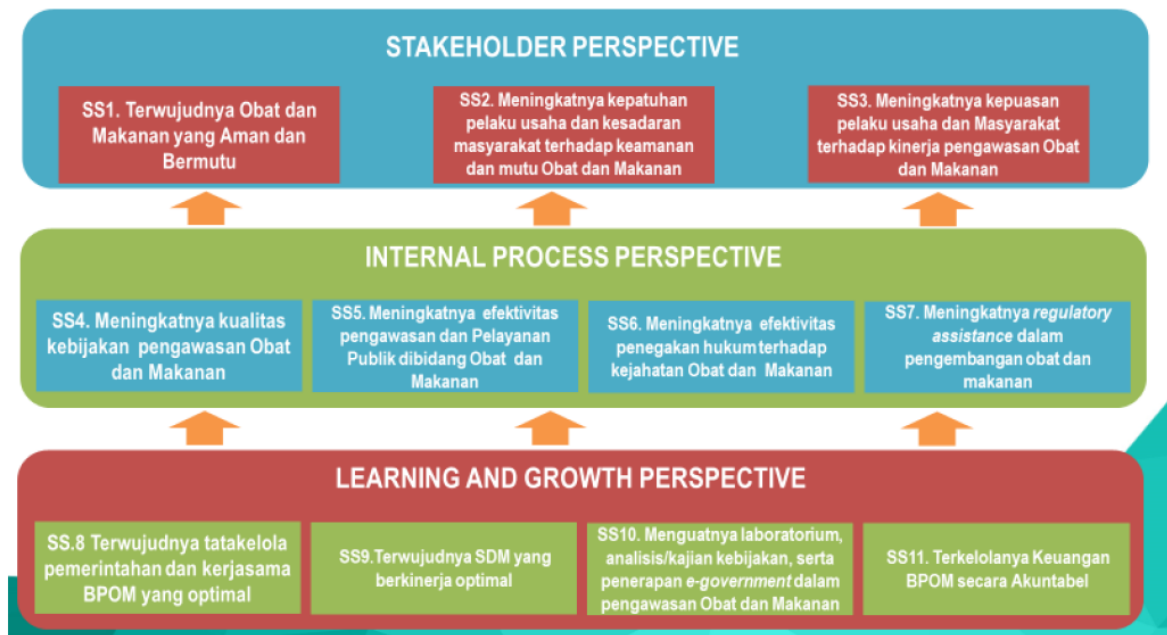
STAKEHOLDER PERSPECTIVE

SS1. Terwujudnya Obat dan Makanan yang Aman dan Bermutu

SS2. Meningkatnya kepatuhan pelaku usaha dan kesadaran masyarakat terhadap keamanan dan mutu Obat dan Makanan

SS3. Meningkatnya kepuasan pelaku usaha dan Masyarakat terhadap kinerja pengawasan Obat dan Makanan

INTERNAL PROCESS PERSPECTIVE

SS4. Meningkatnya kualitas kebijakan pengawasan Obat dan Makanan

SS5. Meningkatnya efektivitas pengawasan dan Pelayanan Publik dibidang Obat dan Makanan

SS6. Meningkatnya efektivitas penegakan hukum terhadap kejahatan Obat dan Makanan

SS7. Meningkatnya regulatory assistance dalam pengembangan obat dan makanan

LEARNING AND GROWTH PERSPECTIVE

SS.8 Terwujudnya tatakelola pemerintahan dan kerjasama BPOM yang optimal

SS9.Terwujudnya SDM yang berkinerja optimal

SS10. Menguatnya laboratorium, analisis/kajian kebijakan, serta penerapan e-government dalam pengawasan Obat dan Makanan

SS11. Terkelolanya Keuangan BPOM secara Akuntabel